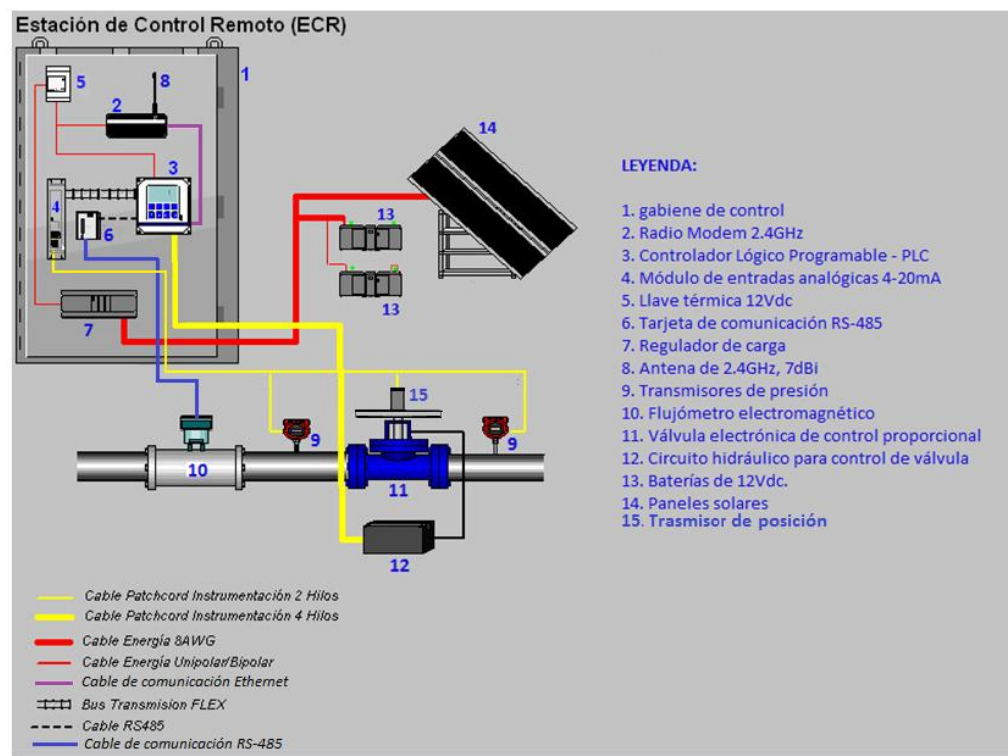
Estación de Control Remoto (ECR)

1
2
3
4
5
6
7
8
9
9
10
11
12
13
13
14
15

LEYENDA:

1. gabiene de control
2. Radio Modem 2.4GHz
3. Controlador Lógico Programable - PLC
4. Módulo de entradas analógicas 4-20mA
5. Llave térmica 12Vdc
6. Tarjeta de comunicación RS-485
7. Regulador de carga
8. Antena de 2.4GHz, 7dBi
9. Transmisores de presión
10. Flujómetro electromagnético
11. Válvula electrónica de control proporcional
12. Circuito hidráulico para control de válvula
13. Baterías de 12Vdc.
14. Paneles solares
15. Trasmisor de posición

Cable Patchcord Instrumentación 2 Hilos
Cable Patchcord Instrumentación 4 Hilos
Cable Energía 8AWG
Cable Energía Unipolar/Bipolar
Cable de comunicación Ethernet
Bus Transmision FLEX
Cable RS485
Cable de comunicación RS-485